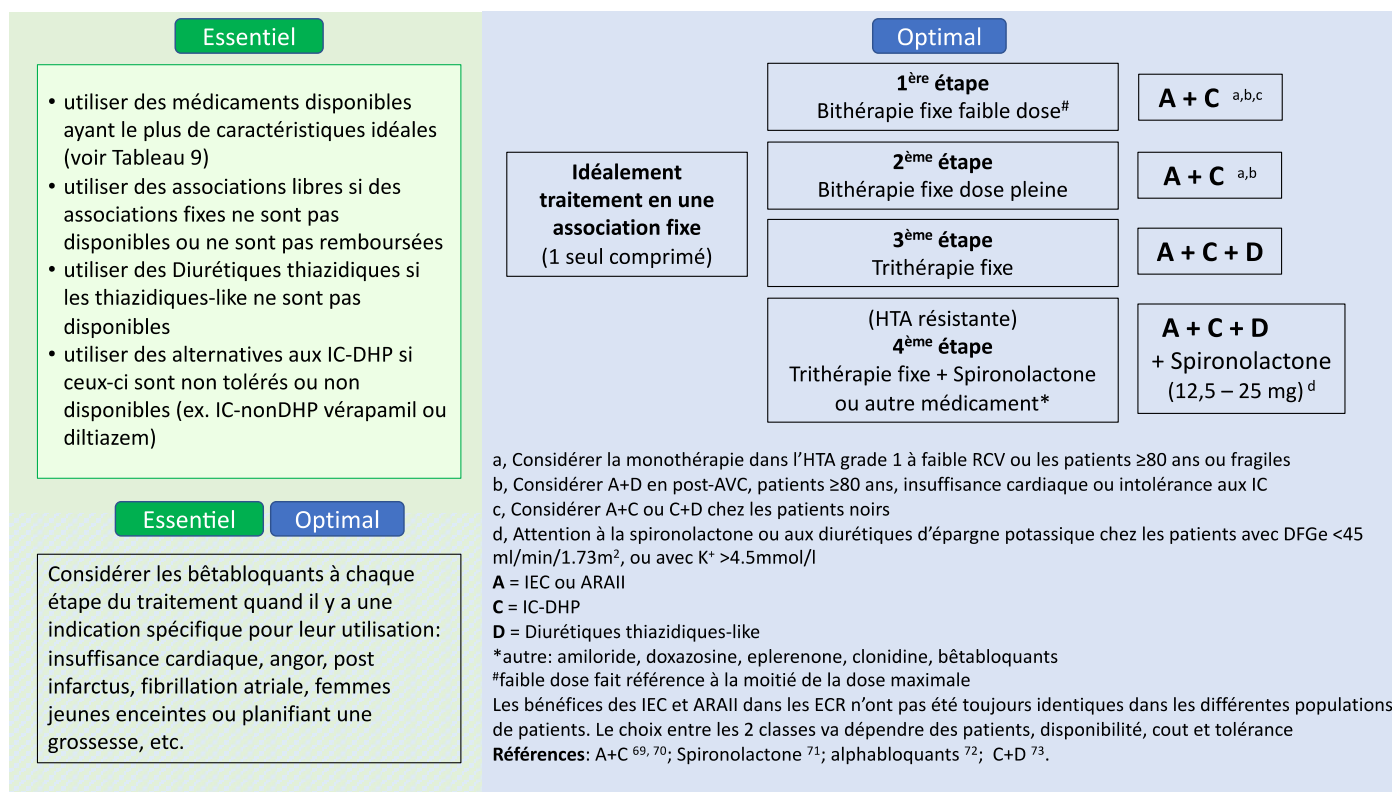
Essentiel

• utiliser des médicaments disponibles ayant le plus de caractéristiques idéales (voir Tableau 9)
• utiliser des associations libres si des associations fixes ne sont pas disponibles ou ne sont pas remboursées
• utiliser des Diurétiques thiazidiques si les thiazidiques-like ne sont pas disponibles
• utiliser des alternatives aux IC-DHP si ceux-ci sont non tolérés ou non disponibles (ex. IC-nonDHP vérapamil ou diltiazem)

Essentiel Optimal

Considérer les bêtabloquants à chaque étape du traitement quand il y a une indication spécifique pour leur utilisation: insuffisance cardiaque, angor, post infarctus, fibrillation atriale, femmes jeunes enceintes ou planifiant une grossesse, etc.

Optimal

Idéalement traitement en une association fixe (1 seul comprimé)

$1^{ère}$ étape
Bithérapie fixe faible dose$^{\#}$

A + C $^{a,b,c}$

$2^{ème}$ étape
Bithérapie fixe dose pleine

A + C $^{a,b}$

$3^{ème}$ étape
Trithérapie fixe

A + C + D

(HTA résistante)
$4^{ème}$ étape
Trithérapie fixe + Spironolactone ou autre médicament*

A + C + D
+ Spironolactone
(12,5 – 25 mg) $^{d}$

a, Considérer la monothérapie dans l'HTA grade 1 à faible RCV ou les patients ≥80 ans ou fragiles
b, Considérer A+D en post-AVC, patients ≥80 ans, insuffisance cardiaque ou intolérance aux IC
c, Considérer A+C ou C+D chez les patients noirs
d, Attention à la spironolactone ou aux diurétiques d'épargne potassique chez les patients avec DFGe <45 ml/min/1.73m$^2$, ou avec $K^+$ >4.5mmol/l
**A** = IEC ou ARAII
**C** = IC-DHP
**D** = Diurétiques thiazidiques-like
*autre: amiloride, doxazosine, eplerenone, clonidine, bêtabloquants
$^{\#}$faible dose fait référence à la moitié de la dose maximale
Les bénéfices des IEC et ARAII dans les ECR n'ont pas été toujours identiques dans les différentes populations de patients. Le choix entre les 2 classes va dépendre des patients, disponibilité, cout et tolérance
**Références**: A+C $^{69, 70}$; Spironolactone $^{71}$; alphabloquants $^{72}$; C+D $^{73}$.